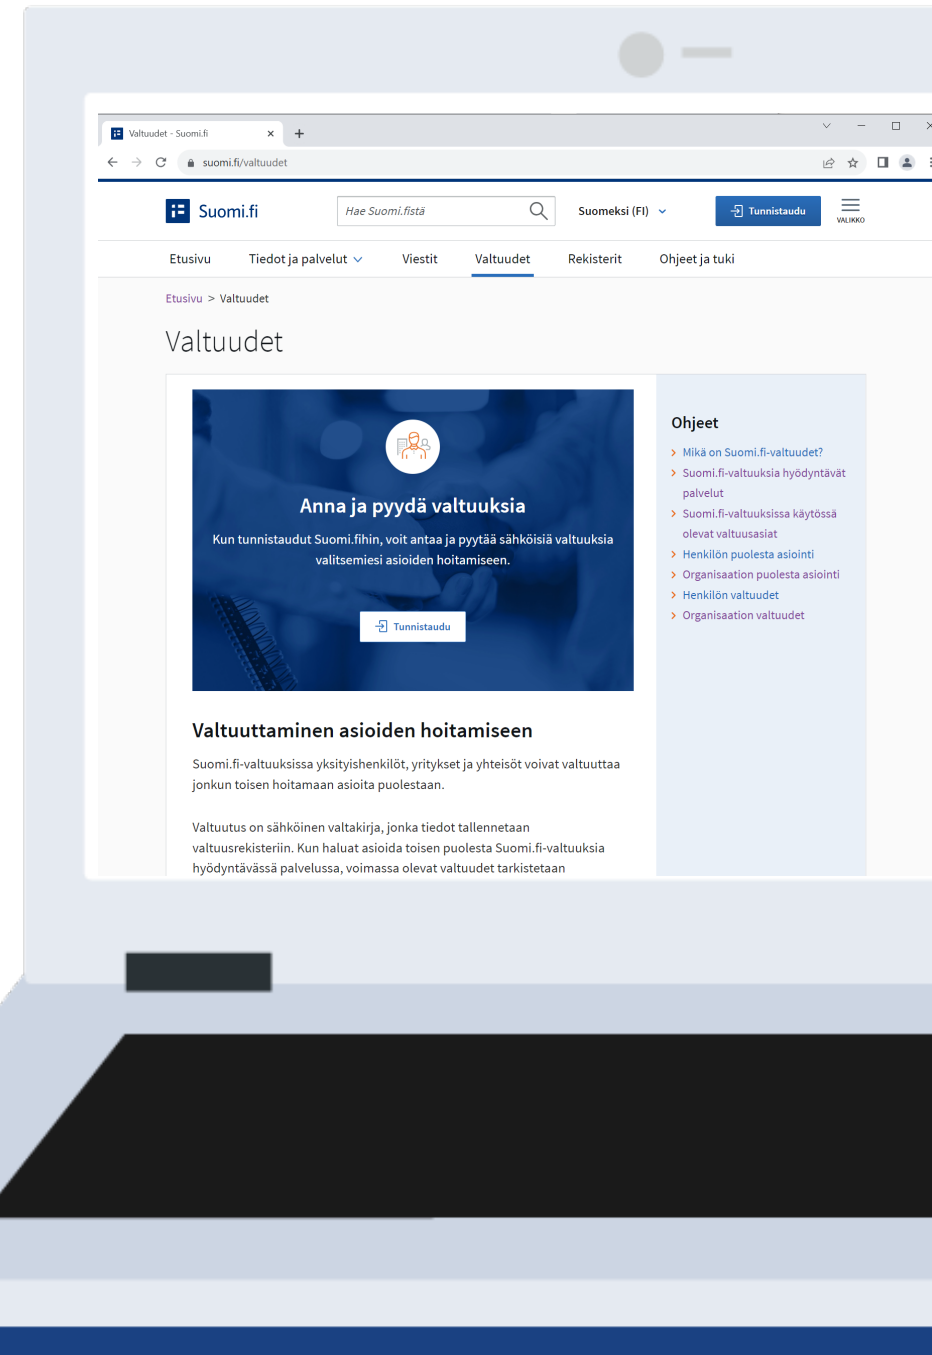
Valtuudet - Suomi.fi ×
+
suomi.fi/valtuudet

Suomi.fi
Hae Suomi.fistä
Suomeksi (FI)
Tunnistaudu
VALIKKO

Etusivu
Tiedot ja palvelut
Viestit
Valtuudet
Rekisterit
Ohjeet ja tuki

Etusivu > Valtuudet

Valtuudet

Anna ja pyydä valtuuksia

Kun tunnistaudut Suomi.fihin, voit antaa ja pyytää sähköisiä valtuuksia valitsemiesi asioiden hoitamiseen.

Tunnistaudu

Ohjeet
Mikä on Suomi.fi-valtuudet?
Suomi.fi-valtuuksia hyödyntävät palvelut
Suomi.fi-valtuuksissa käytössä olevat valtuusasiat
Henkilön puolesta asiointi
Organisaation puolesta asiointi
Henkilön valtuudet
Organisaation valtuudet

Valtuuttaminen asioiden hoitamiseen

Suomi.fi-valtuuksissa yksityishenkilöt, yritykset ja yhteisöt voivat valtuuttaa jonkun toisen hoitamaan asioita puolestaan.

Valtuutus on sähköinen valtakirja, jonka tiedot tallennetaan valtuusrekisteriin. Kun haluat asioida toisen puolesta Suomi.fi-valtuuksia hyödyntävässä palvelussa, voimassa olevat valtuudet tarkistetaan